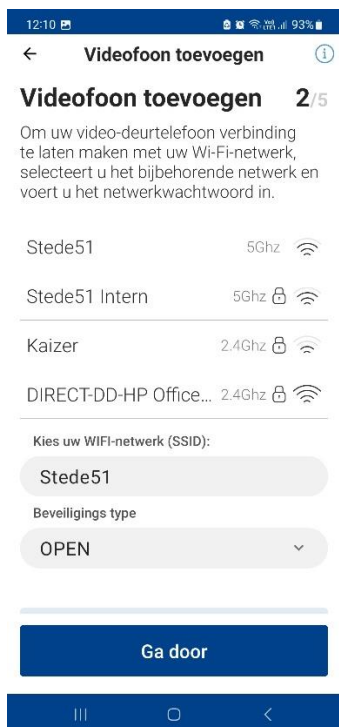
12:10 93%

Videofoon toevoegen

Videofoon toevoegen 2/5

Om uw video-deurtelefoon verbinding te laten maken met uw Wi-Fi-netwerk, selecteert u het bijbehorende netwerk en voert u het netwerkwachtwoord in.

Stede51 5Ghz

Stede51 Intern 5Ghz

Kaizer 2.4Ghz

DIRECT-DD-HP Office... 2.4Ghz

Kies uw WIFI-netwerk (SSID):

Stede51

Beveiligings type

OPEN

Ga door